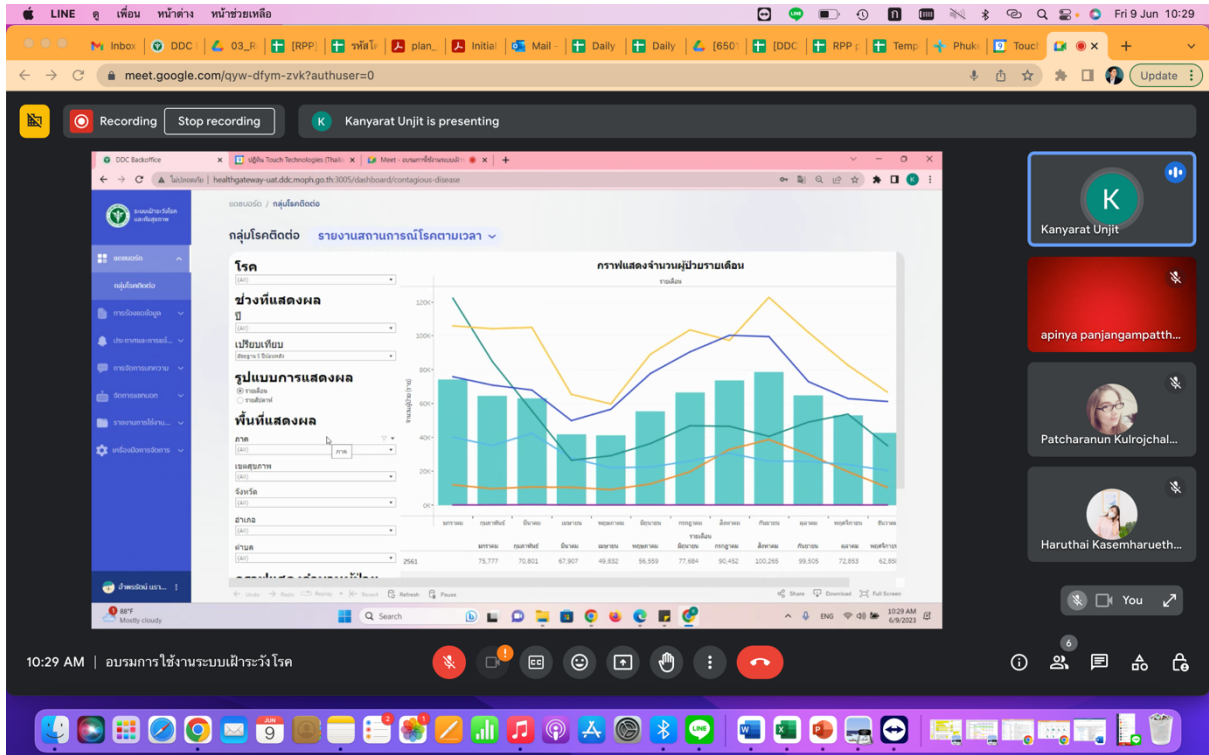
LINE ดู เพื่อน หน้าต่าง หน้าช่วยเหลือ

Fri 9 Jun 10:29

Inbox | DDC | 03_R | [RPP] | รหัสโ | plan_ | Initial | Mail | Daily | Daily | [650 | [DDC | RPP | Temp | Phuke | Touch

meet.google.com/qyw-dfym-zvk?authuser=0

Update

Recording | Stop recording

Kanyarat Unjit is presenting

DDC Backoffice | บริษัท Touch Technologies (Thaila | Meet - อบรมการใช้งานระบบเฝ้า

ไม่ปลอดภัย | healthgateway-uat.ddc.moph.go.th:3005/dashboard/contagious-disease

ระบบเฝ้าระวังโรค และภัยสุขภาพ

แดชบอร์ด

กลุ่มโรคติดต่อ

การจัดการข้อมูล

ประกาศและการแจ้ง

การจัดการแจกจ่าย

จัดการแหนอก

รายงานการใช้งาน

เครื่องมือการจัดการ

แดชบอร์ด / กลุ่มโรคติดต่อ

กลุ่มโรคติดต่อ รายงานสถานการณ์โรคตามเวลา

โรค
(All)

ช่วงที่แสดงผล
ปี
(All)
เปรียบเทียบ
ปีปัจจุบัน 5 ปีย้อนหลัง

รูปแบบการแสดงผล
รายเดือน
รายสัปดาห์

พื้นที่แสดงผล
ภาค
(All)
ภาค
เขตสุขภาพ
(All)
จังหวัด
(All)
อำเภอ
(All)
ตำบล
(All)

กราฟแสดงจำนวนผู้ป่วยรายเดือน
รายเดือน

120K
100K
80K
60K
40K
20K
0K

มกราคม กุมภาพันธ์ มีนาคม เมษายน พฤษภาคม มิถุนายน กรกฎาคม สิงหาคม กันยายน ตุลาคม พฤศจิกายน ธันวาคม
รายเดือน

| | มกราคม | กุมภาพันธ์ | มีนาคม | เมษายน | พฤษภาคม | มิถุนายน | กรกฎาคม | สิงหาคม | กันยายน | ตุลาคม | พฤศจิกายน |
|---|---|---|---|---|---|---|---|---|---|---|---|
| 2561 | 75,777 | 70,801 | 67,907 | 49,832 | 56,559 | 77,684 | 90,462 | 100,265 | 99,505 | 72,853 | 62,65 |

Undo Redo Replay Revert Refresh Pause Share Download Full Screen

88°F Mostly cloudy
Search
ENG 10:29 AM 6/9/2023

Kanyarat Unjit
apinya panjangampatth...
Patcharanun Kulrojchal...
Haruthai Kasemharueth...
You

10:29 AM | อบรมการใช้งานระบบเฝ้าระวังโรค

6